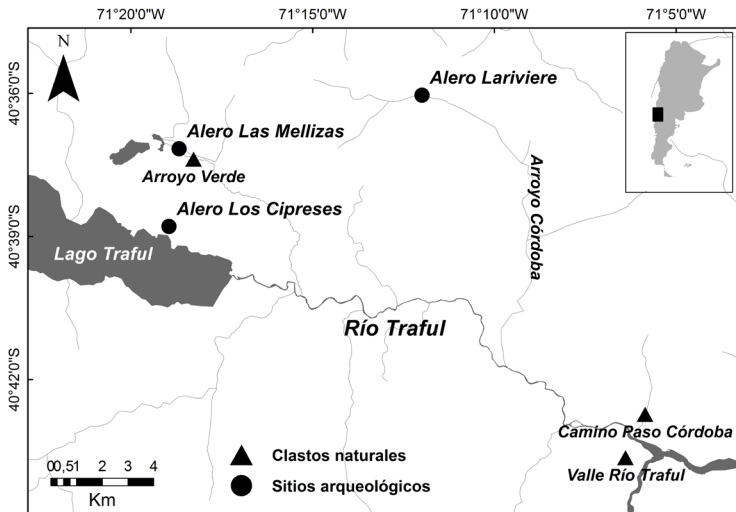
71°20'0"W
71°15'0"W
71°10'0"W
71°5'0"W
N
40°36'0"S
40°39'0"S
40°42'0"S
Alero Lariviere
Alero Las Mellizas
Arroyo Verde
Alero Los Cipreses
Lago Traful
Arroyo Córdoba
Río Traful
Camino Paso Córdoba
Valle Río Traful
Clastos naturales
Sitios arqueológicos
0 0,5 1 2 3 4
Km